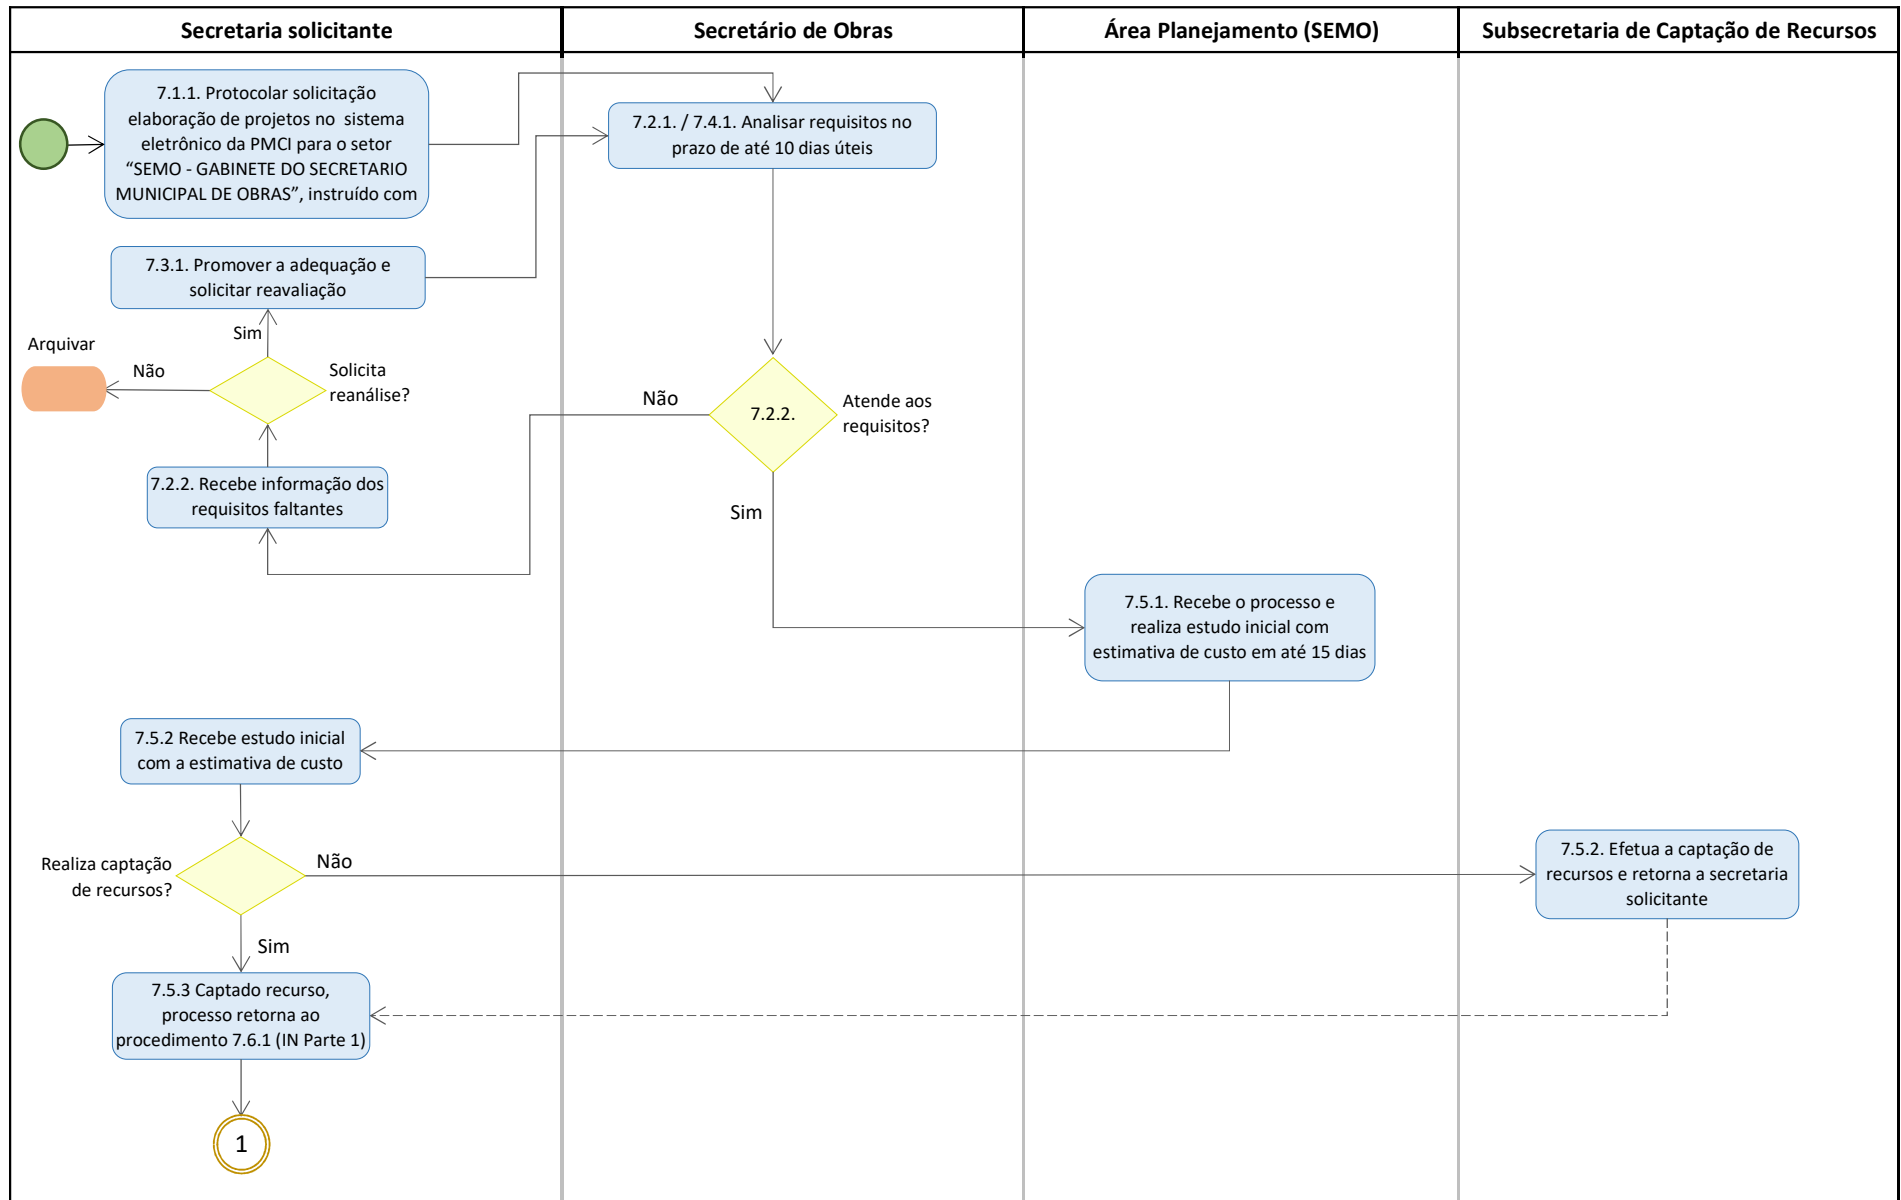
| Secretaria solicitante | Secretário de Obras | Área Planejamento (SEMO) | Subsecretaria de Captação de Recursos |
|---|---|---|---|

7.1.1. Protocolar solicitação elaboração de projetos no sistema eletrônico da PMCI para o setor “SEMO - GABINETE DO SECRETARIO MUNICIPAL DE OBRAS”, instruído com

7.2.1. / 7.4.1. Analisar requisitos no prazo de até 10 dias úteis

7.3.1. Promover a adequação e solicitar reavaliação

Sim

Arquivar

Não

Solicita reanálise?

Não

7.2.2.

Atende aos requisitos?

7.2.2. Recebe informação dos requisitos faltantes

Sim

7.5.1. Recebe o processo e realiza estudo inicial com estimativa de custo em até 15 dias

7.5.2 Recebe estudo inicial com a estimativa de custo

Realiza captação de recursos?

Não

7.5.2. Efetua a captação de recursos e retorna a secretaria solicitante

Sim

7.5.3 Captado recurso, processo retorna ao procedimento 7.6.1 (IN Parte 1)

1